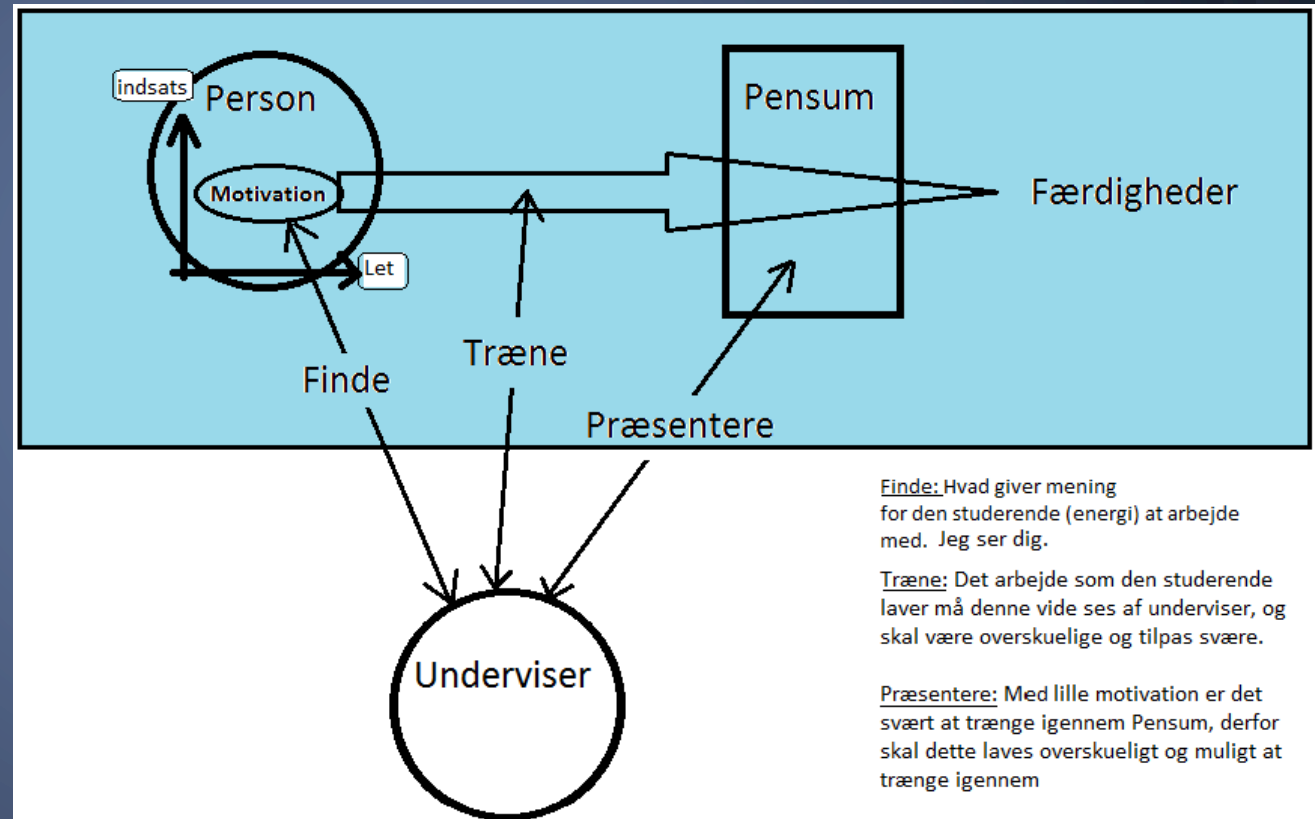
indsats

Person

Motivation

Let

Pensum

Færdigheder

Finde

Træne

Præsentere

Underviser

Finde: Hvad giver mening for den studerende (energi) at arbejde med. Jeg ser dig.

Træne: Det arbejde som den studerende laver må denne vide ses af underviser, og skal være overskuelige og tilpas svære.

Præsentere: Med lille motivation er det svært at trænge igennem Pensum, derfor skal dette laves overskueligt og muligt at trænge igennem